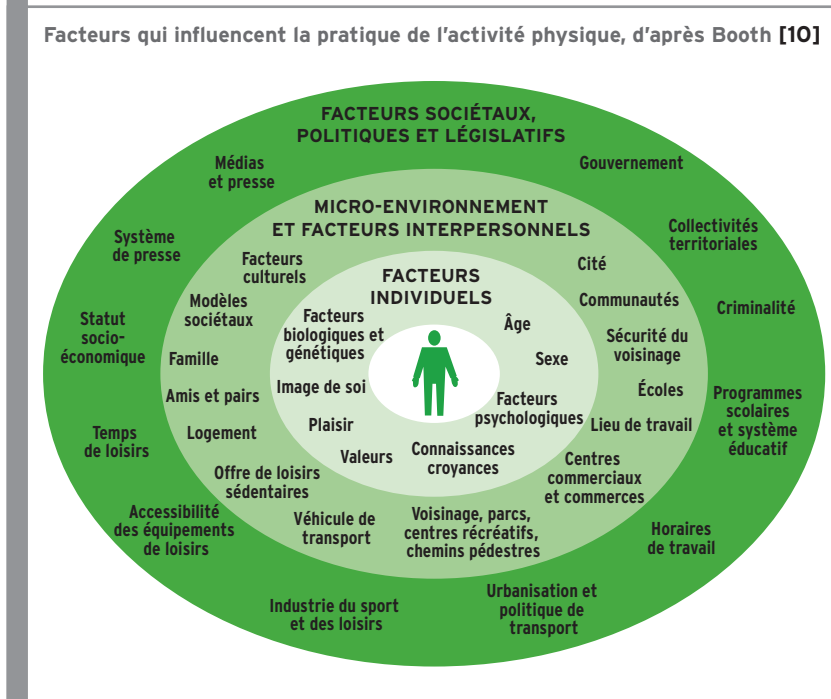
Facteurs qui influencent la pratique de l'activité physique, d'après Booth [10]

FACTEURS SOCIÉTAUX, POLITIQUES ET LÉGISLATIFS

Médias et presse

Gouvernement

Système de presse

Collectivités territoriales

Statut socio-économique

Criminalité

Temps de loisirs

Programmes scolaires et système éducatif

Accessibilité des équipements de loisirs

Horaires de travail

Industrie du sport et des loisirs

Urbanisation et politique de transport

MICRO-ENVIRONNEMENT ET FACTEURS INTERPERSONNELS

Facteurs culturels

Cité

Modèles sociétaux

Communautés

Famille

Sécurité du voisinage

Amis et pairs

Écoles

Logement

Lieu de travail

Offre de loisirs sédentaires

Centres commerciaux et commerces

Véhicule de transport

Voisinage, parcs, centres récréatifs, chemins pédestres

FACTEURS INDIVIDUELS

Facteurs biologiques et génétiques

Âge

Sexe

Image de soi

Facteurs psychologiques

Plaisir

Valeurs

Connaissances croyances